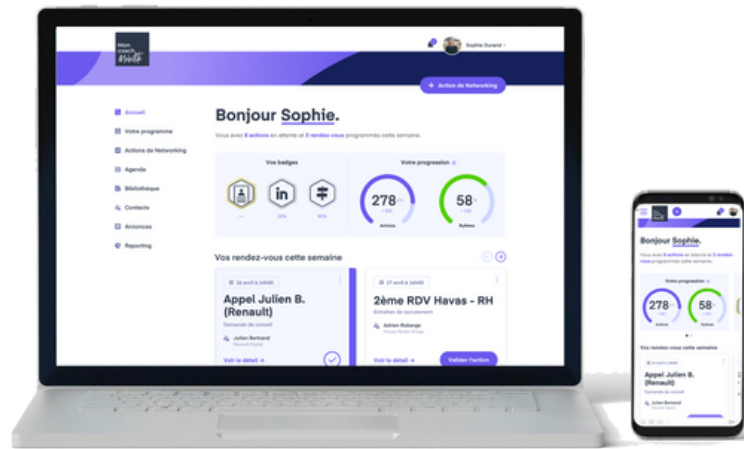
Mon coach Mobilité

Sophie Durand

+ Action de Networking

Accueil
Votre programme
Actions de Networking
Agenda
Bibliothèque
Contacts
Annonces
Reporting

Bonjour Sophie.

Vous avez 8 actions en attente et 3 rendez-vous programmés cette semaine.

Vos badges

Votre progression

278
Actions

58
Rythme

Vos rendez-vous cette semaine

Appel Julien B. (Renault)
Demande de conseil
Julien Bertrand
Voir le détail →

2ème RDV Havas - RH
Entretien de recrutement
Adrien Roberge
Voir le détail →
Valider l'action

Bonjour Sophie.
Vous avez 8 actions en attente et 3 rendez-vous programmés cette semaine.
Votre progression
278
Actions
58
Rythme
Vos rendez-vous cette semaine
Appel Julien B. (Renault)
Demande de conseil